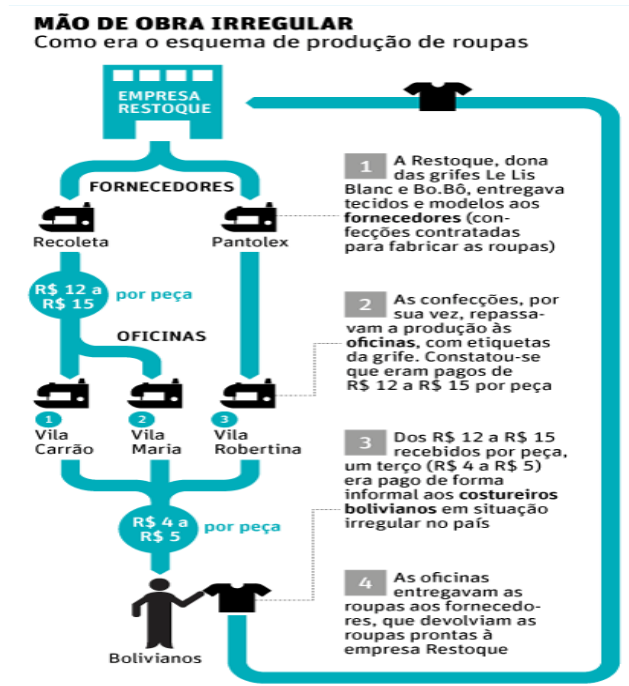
MÃO DE OBRA IRREGULAR
Como era o esquema de produção de roupas

EMPRESA RESTOQUE

FORNECEDORES

Recoleta

Pantolex

R$ 12 a R$ 15 por peça

OFICINAS

1 Vila Carrão

2 Vila Maria

3 Vila Robertina

R$ 4 a R$ 5 por peça

Bolivianos

1 A Restoque, dona das grifes Le Lis Blanc e Bo.Bô, entregava tecidos e modelos aos fornecedores (confecções contratadas para fabricar as roupas)

2 As confecções, por sua vez, repassavam a produção às oficinas, com etiquetas da grife. Constatou-se que eram pagos de R$ 12 a R$ 15 por peça

3 Dos R$ 12 a R$ 15 recebidos por peça, um terço (R$ 4 a R$ 5) era pago de forma informal aos costureiros bolivianos em situação irregular no país

4 As oficinas entregavam as roupas aos fornecedores, que devolviam as roupas prontas à empresa Restoque